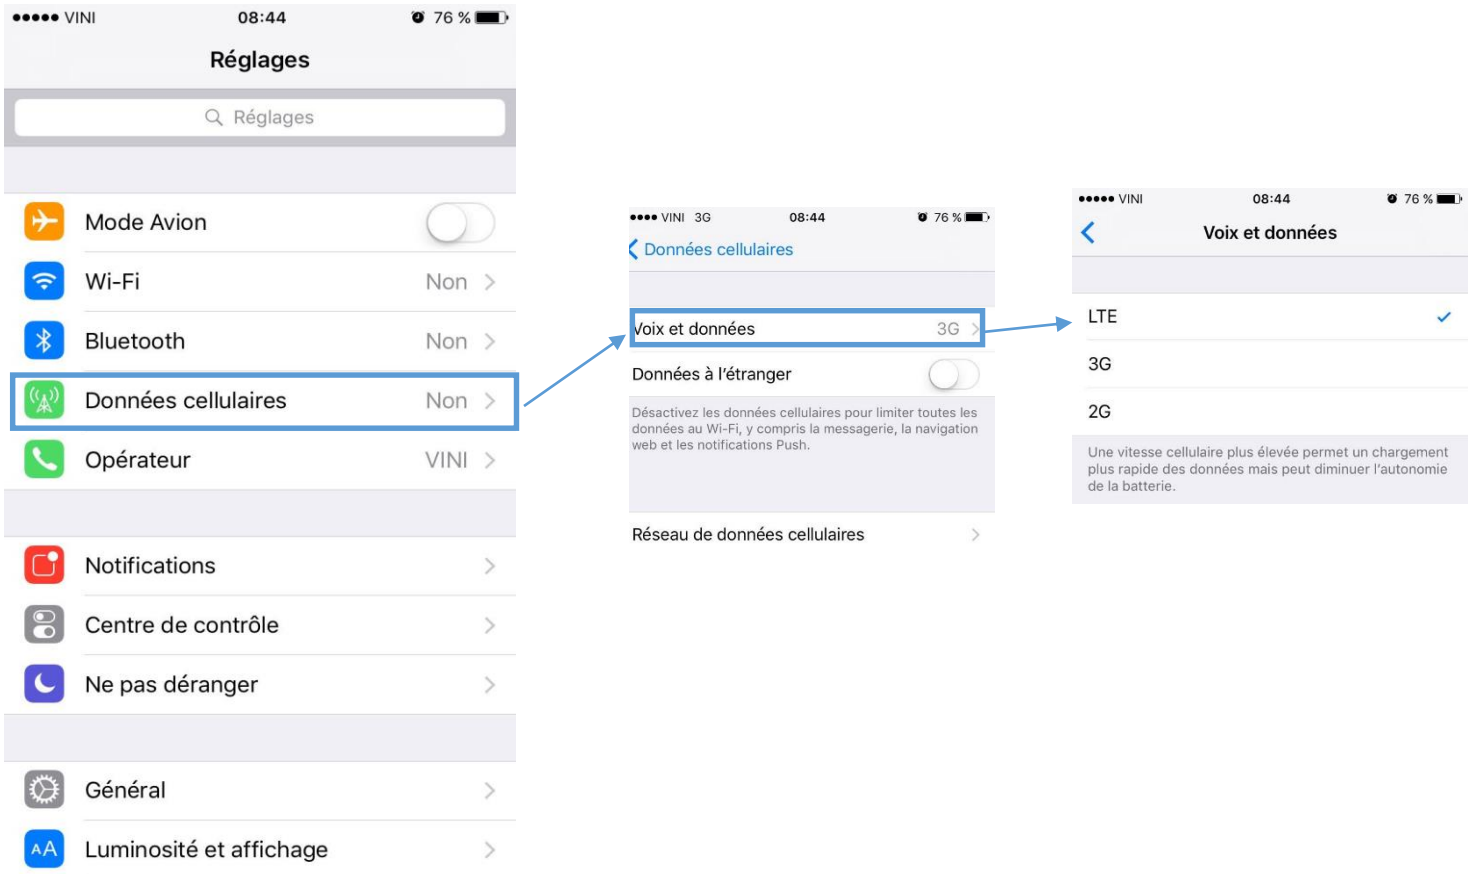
●●●●● VINI 08:44 76 %

Réglages

Réglages

Mode Avion

Wi-Fi Non

Bluetooth Non

Données cellulaires Non

Opérateur VINI

Notifications

Centre de contrôle

Ne pas déranger

Général

AA Luminosité et affichage

●●●● VINI 3G 08:44 76 %

Données cellulaires

Voix et données 3G

Données à l'étranger

Désactivez les données cellulaires pour limiter toutes les données au Wi-Fi, y compris la messagerie, la navigation web et les notifications Push.

Réseau de données cellulaires

●●●●● VINI 08:44 76 %

Voix et données

LTE

3G

2G

Une vitesse cellulaire plus élevée permet un chargement plus rapide des données mais peut diminuer l'autonomie de la batterie.